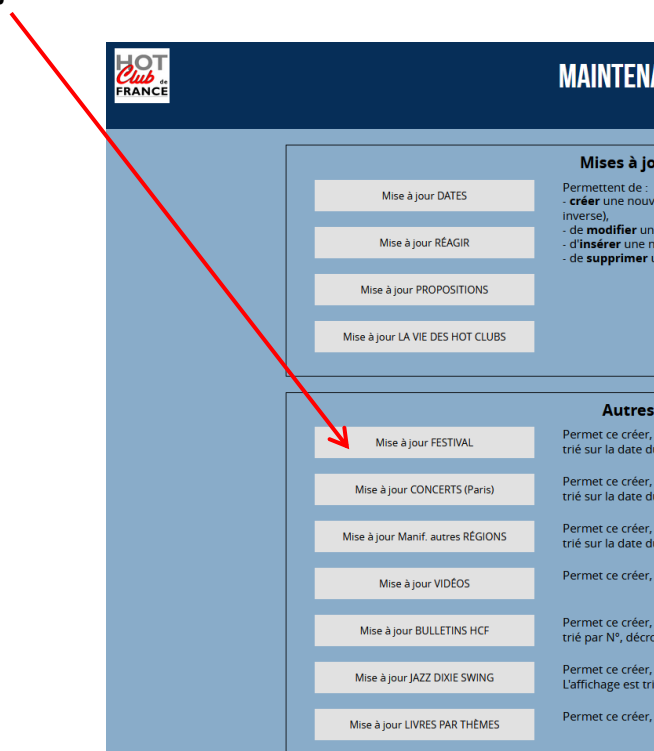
HOT Club de FRANCE

MAINTENA

Mises à jo

Mise à jour DATES

Mise à jour RÉAGIR

Mise à jour PROPOSITIONS

Mise à jour LA VIE DES HOT CLUBS

Permettent de :
- **créer** une nouv
inverse),
- de **modifier** un
- d'**insérer** une n
- de **supprimer** u

Autres

Mise à jour FESTIVAL

Permet ce créer,
trié sur la date d

Mise à jour CONCERTS (Paris)

Permet ce créer,
trié sur la date d

Mise à jour Manif. autres RÉGIONS

Permet ce créer,
trié sur la date d

Mise à jour VIDÉOS

Permet ce créer,

Mise à jour BULLETINS HCF

Permet ce créer,
trié par N°, décro

Mise à jour JAZZ DIXIE SWING

Permet ce créer,
L'affichage est tri

Mise à jour LIVRES PAR THÈMES

Permet ce créer,